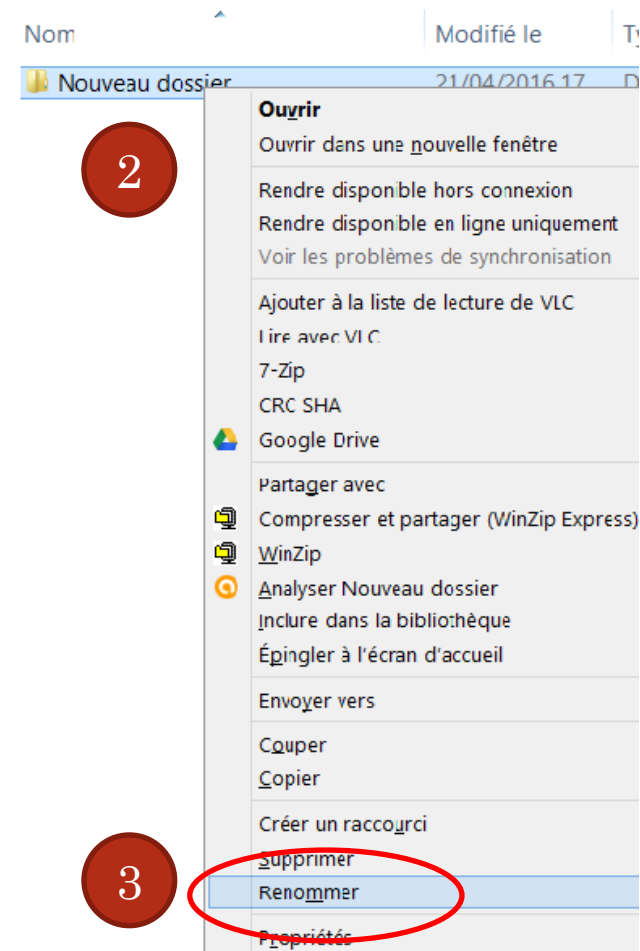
Nom
Modifié le
Ty

Nouveau dossier
21/04/2016 17
D

2

Ouvrir
Ouvrir dans une nouvelle fenêtre

Rendre disponible hors connexion
Rendre disponible en ligne uniquement
Voir les problèmes de synchronisation

Ajouter à la liste de lecture de VLC
Lire avec VLC
7-Zip
CRC SHA
Google Drive

Partager avec
Compresser et partager (WinZip Express)
WinZip
Analyser Nouveau dossier
Inclure dans la bibliothèque
Épingler à l'écran d'accueil

Envoyer vers

Couper
Copier

Créer un raccourci
Supprimer
Renommer

3

Propriétés